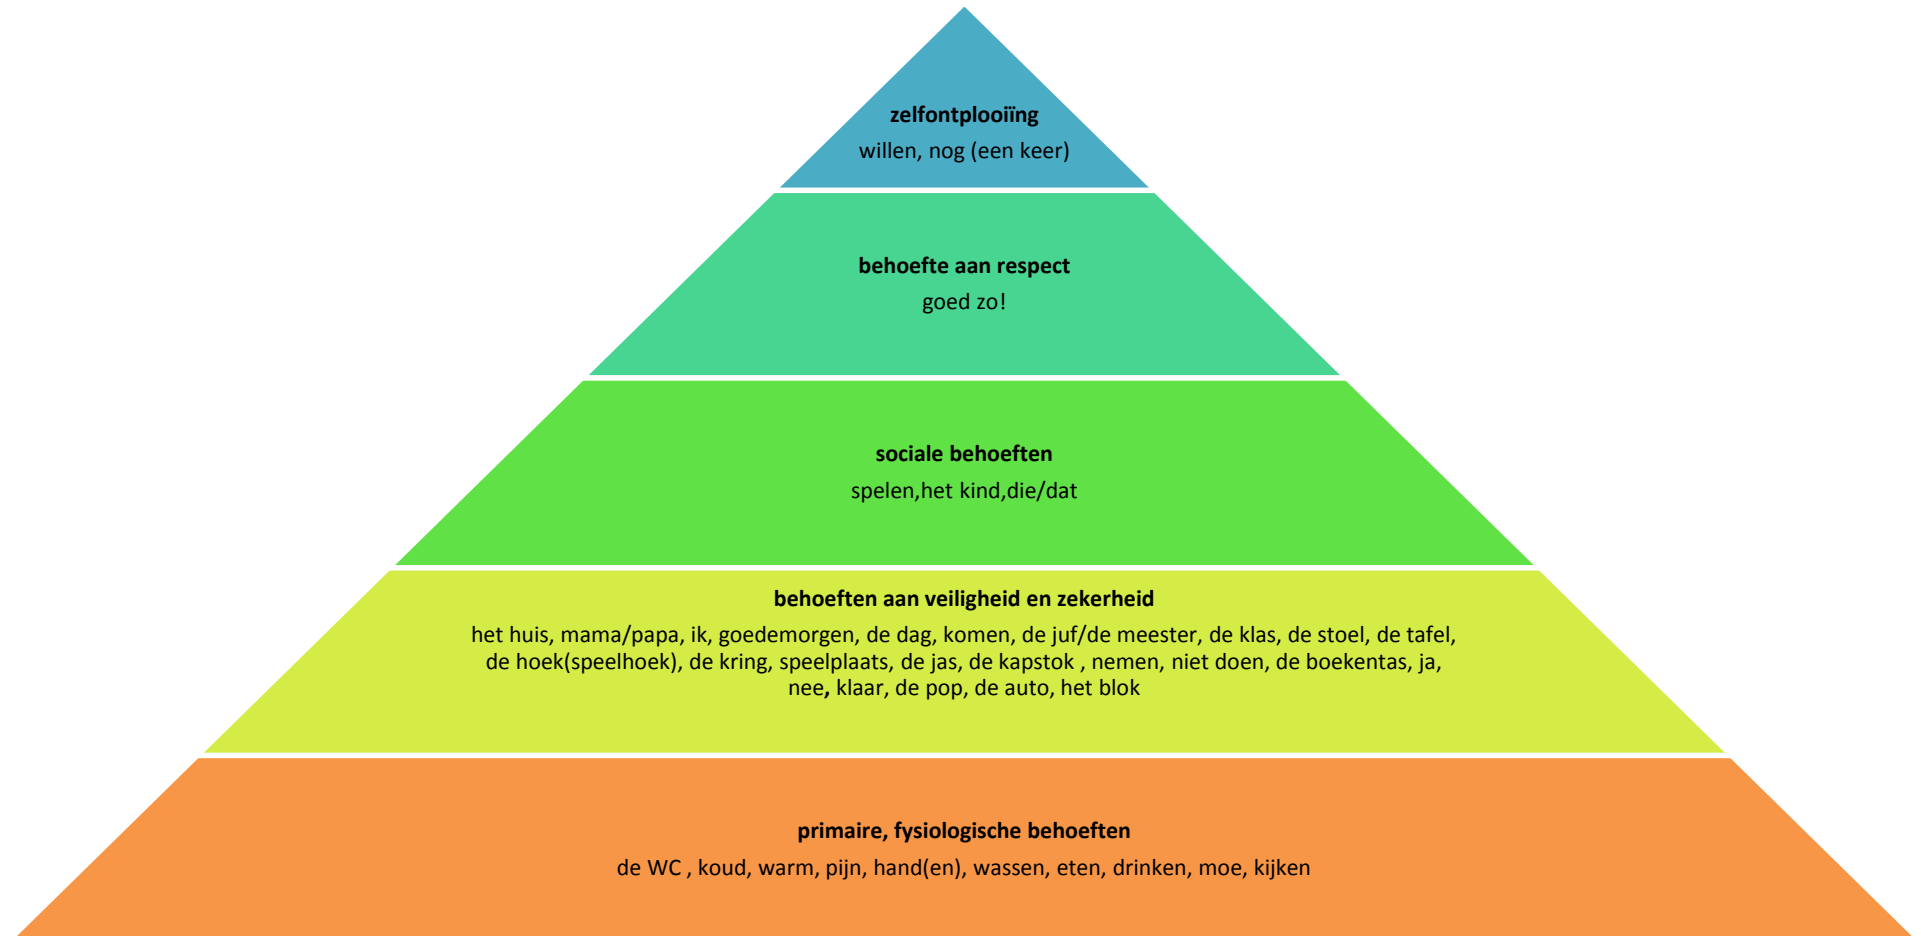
zelfontplooiïng
willen, nog (een keer)

behoefte aan respect
goed zo!

sociale behoeften
spelen,het kind,die/dat

behoeften aan veiligheid en zekerheid
het huis, mama/papa, ik, goedemorgen, de dag, komen, de juf/de meester, de klas, de stoel, de tafel, de hoek(speelhoek), de kring, speelplaats, de jas, de kapstok , nemen, niet doen, de boekentas, ja, nee, klaar, de pop, de auto, het blok

primaire, fysiologische behoeften
de WC , koud, warm, pijn, hand(en), wassen, eten, drinken, moe, kijken